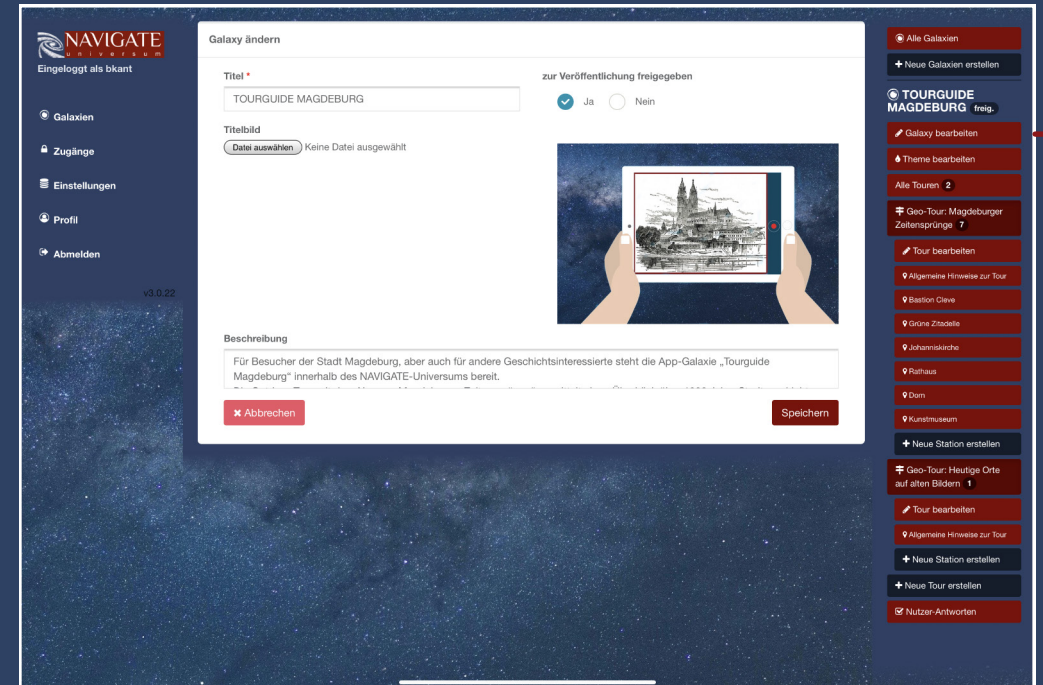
NAVIGATE
universum
Eingeloggt als bkant

Galaxien
Zugänge
Einstellungen
Profil
Abmelden

v3.0.22

Galaxy ändern

Titel *
TOURGUIDE MAGDEBURG

zur Veröffentlichung freigegeben
Ja
Nein

Titelbild
Datei auswählen Keine Datei ausgewählt

Beschreibung
Für Besucher der Stadt Magdeburg, aber auch für andere Geschichtsinteressierte steht die App-Galaxie „Tourguide Magdeburg“ innerhalb des NAVIGATE-Universums bereit.
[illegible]

Abbrechen
Speichern

Alle Galaxien
Neue Galaxien erstellen
TOURGUIDE MAGDEBURG freig.
Galaxy bearbeiten
Theme bearbeiten
Alle Touren 2
Geo-Tour: Magdeburger Zeitensprünge 7
Tour bearbeiten
Allgemeine Hinweise zur Tour
Bastion Cleve
Grüne Zitadelle
Johanniskirche
Rathaus
Dom
Kunstmuseum
Neue Station erstellen
Geo-Tour: Heutige Orte auf alten Bildern 1
Tour bearbeiten
Allgemeine Hinweise zur Tour
Neue Station erstellen
Neue Tour erstellen
Nutzer-Antworten